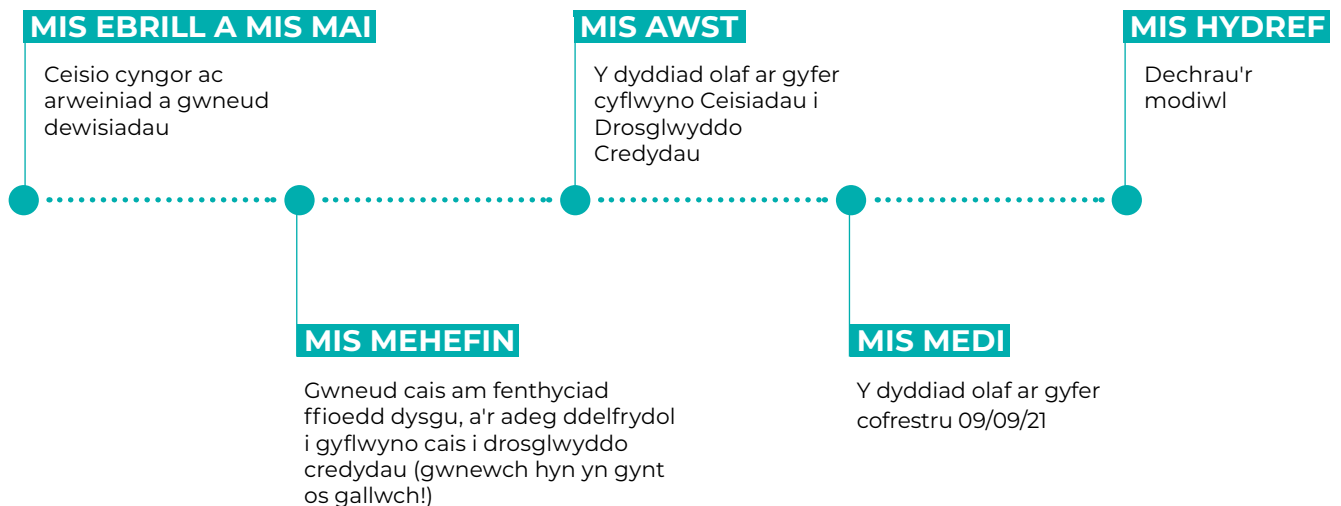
MIS EBRILL A MIS MAI

Ceisio cyngor ac arweiniad a gwneud dewisiadau

MIS MEHEFIN

Gwneud cais am fenthyciad ffioedd dysgu, a'r adeg ddelfrydol i gyflwyno cais i drosglwyddo credydau (gwnewch hyn yn gynt os gallwch!)

MIS AWST

Y dyddiad olaf ar gyfer cyflwyno Ceisiadau i Drosglwyddo Credydau

MIS MEDI

Y dyddiad olaf ar gyfer cofrestru 09/09/21

MIS HYDREF

Dechrau'r modiwl